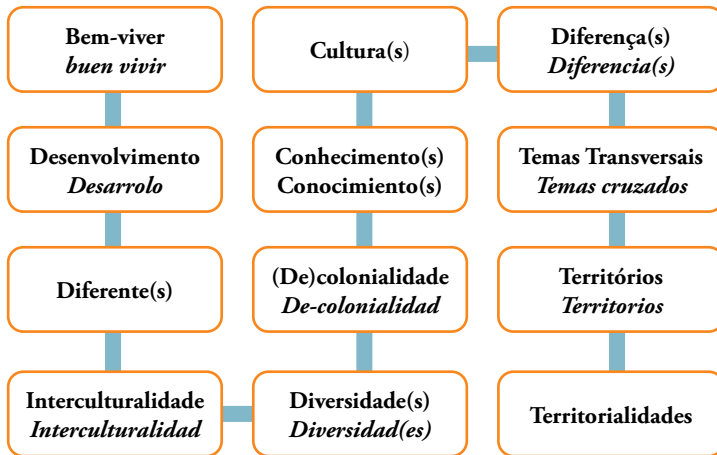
Bem-viver
*buen vivir*

Desenvolvimento
*Desarrolo*

Diferente(s)

Interculturalidade
*Interculturalidad*

Cultura(s)

Conhecimento(s)
Conocimiento(s)

(De)colonialidade
*De-colonialidad*

Diversidade(s)
*Diversidad(es)*

Diferença(s)
*Diferencia(s)*

Temas Transversais
*Temas cruzados*

Territórios
*Territorios*

Territorialidades